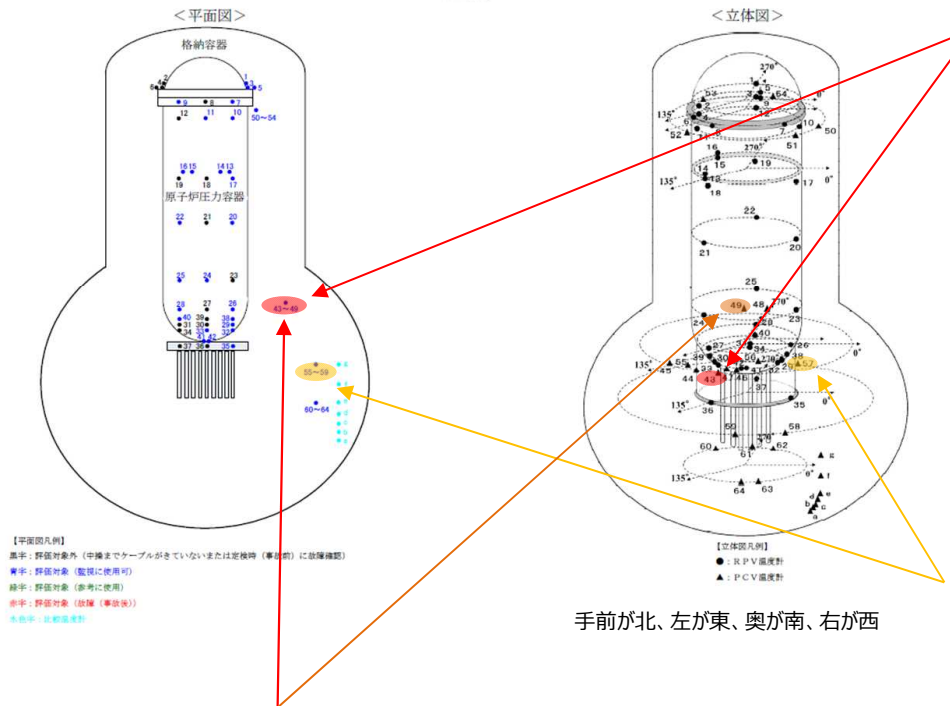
＜平面図＞

格納容器

6 2 1 3 5

9 8 7

12 11 10

50～54

16 15 14 13

19 18 17

原子炉圧力容器

22 21 20

25 24 23

28 27 26

43～49

40 39 38
31 30 29
34 33 32

37 36 35

55～59

60～64

【平面図凡例】
黒字：評価対象外（中操までケーブルがきていないまたは定検時（事故前）に故障確認）
青字：評価対象（監視に使用可）
緑字：評価対象（参考に使用）
赤字：評価対象（故障（事故後））
水色字：比較温度計

＜立体図＞

270°

135°

0°

52 53 64 50 51 10 7

270°

16 15 19 12 13 17 18

135°

0°

22

21 20

25

49 48

270°

24 28 23

40 27 26

39 30 38

135° 55 33 29 57

45 44 43 46 47 37

0°

36 35

58

59

60 61 62

135°

64 63

a b c d e f g

【立体図凡例】
●：RPV温度計
▲：PCV温度計

手前が北、左が東、奥が南、右が西